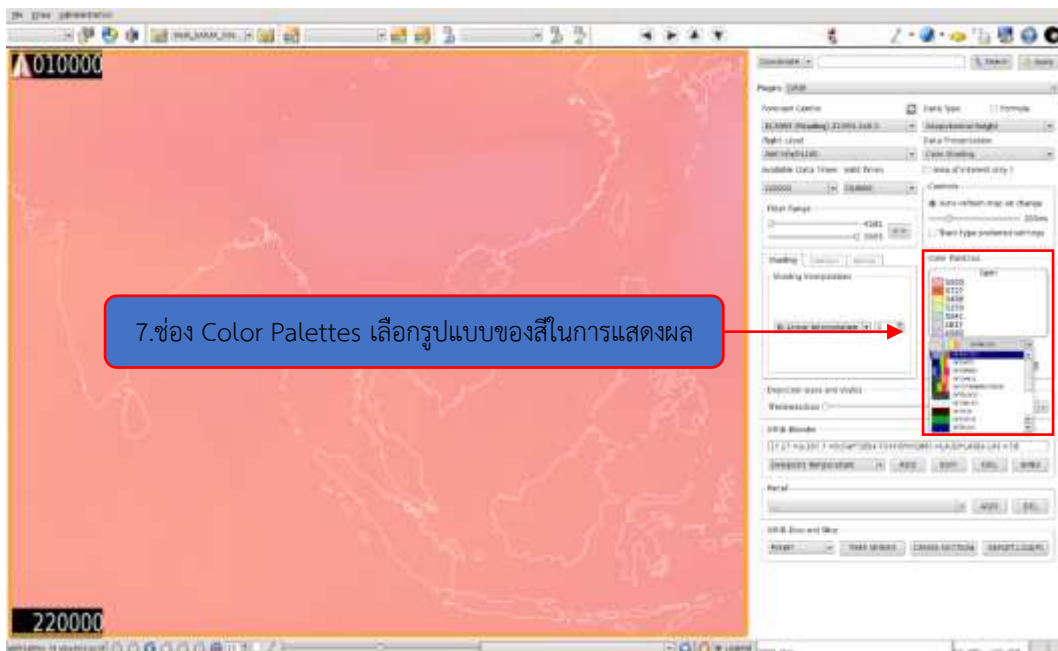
010000

7.ช่อง Color Palettes เลือกรูปแบบของสีในการแสดงผล

220000

Coordinate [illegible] Search Apply
Players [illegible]
Forecast Centre Data Type Formula
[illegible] Geopotential Height
Flight Level Data Presentation
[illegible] Color Shading
Available Data Times valid times Area of interest only
Controls
Auto-refresh map on change
Filter Range
Color Palettes
Shading
Shading Interpolation
Linear
Projection
Intersection
Apply
Export
Panel
Apply DEL
Cross Section
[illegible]